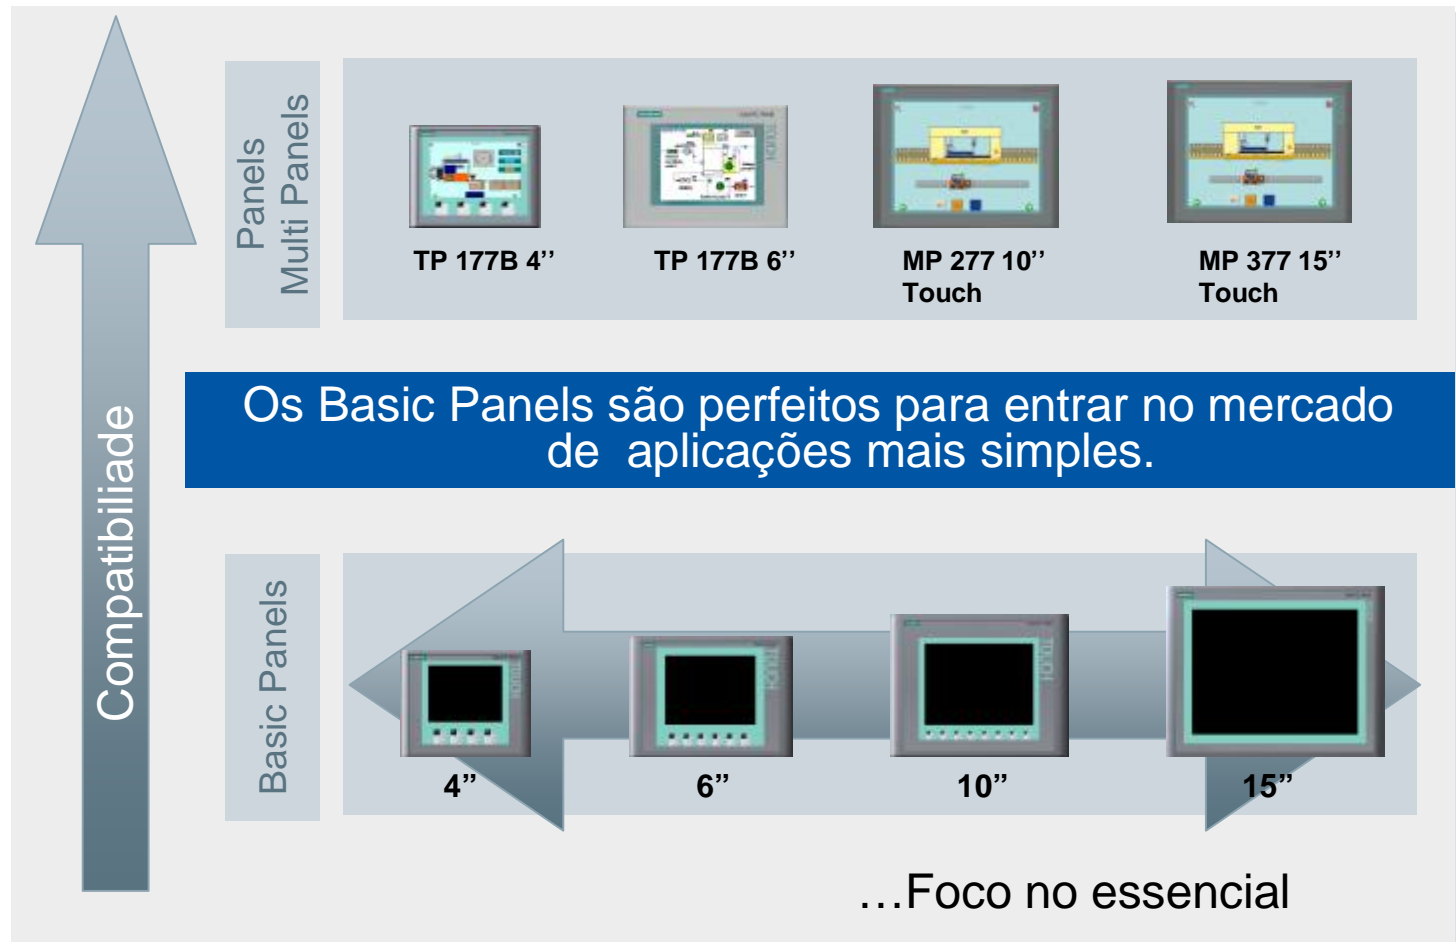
Compatibiliade

Panels
Multi Panels

TP 177B 4''

TP 177B 6''

MP 277 10''
Touch

MP 377 15''
Touch

Os Basic Panels são perfeitos para entrar no mercado de aplicações mais simples.

Basic Panels

4''

6''

10''

15''

…Foco no essencial